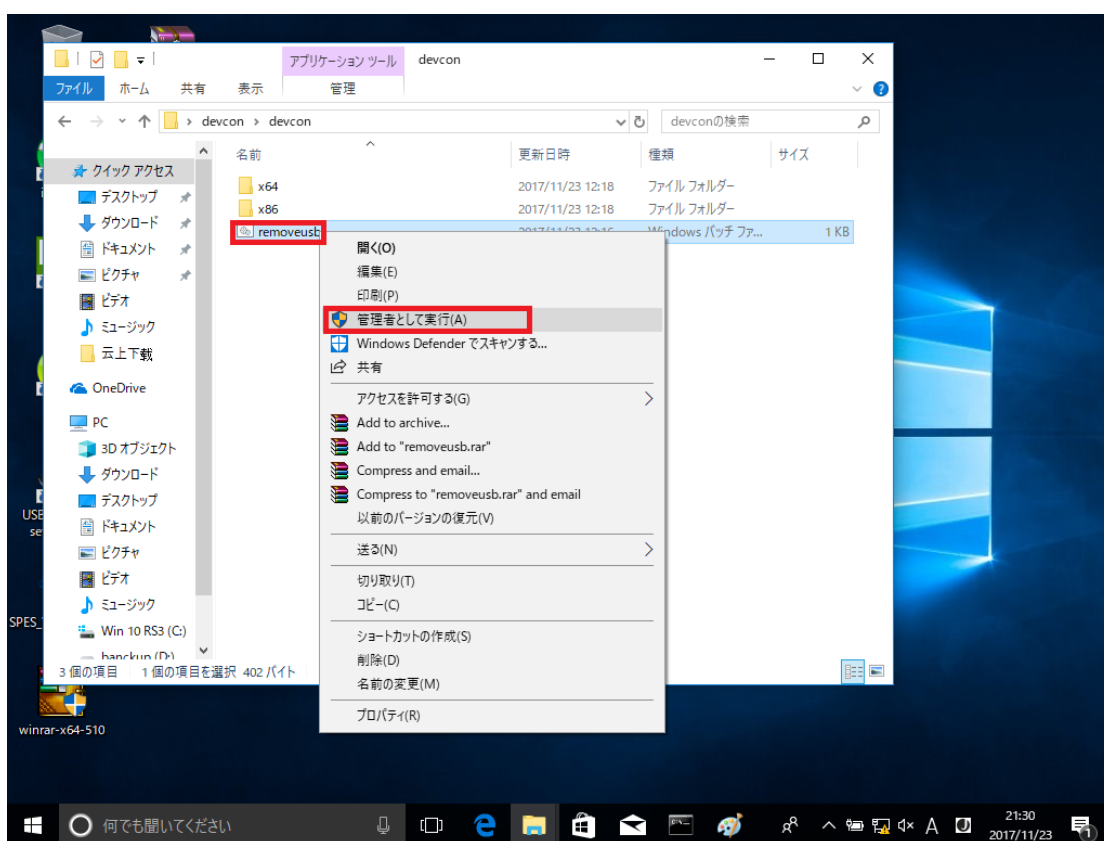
アプリケーション ツール devcon

ファイル ホーム 共有 表示 管理

devcon > devcon

devconの検索

クイック アクセス
デスクトップ
ダウンロード
ドキュメント
ピクチャ
ビデオ
ミュージック
云上下载
OneDrive
PC
3D オブジェクト
ダウンロード
デスクトップ
ドキュメント
ピクチャ
ビデオ
ミュージック
Win 10 RS3 (C:)
backup (D:)

| 名前 | 更新日時 | 種類 | サイズ |
|---|---|---|---|
| x64 | 2017/11/23 12:18 | ファイル フォルダー | |
| x86 | 2017/11/23 12:18 | ファイル フォルダー | |
| removeusb | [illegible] | Windows バッチ ファ... | 1 KB |

開く(O)
編集(E)
印刷(P)
管理者として実行(A)
Windows Defender でスキャンする...
共有
アクセスを許可する(G)
Add to archive...
Add to "removeusb.rar"
Compress and email...
Compress to "removeusb.rar" and email
以前のバージョンの復元(V)
送る(N)
切り取り(T)
コピー(C)
ショートカットの作成(S)
削除(D)
名前の変更(M)
プロパティ(R)

3 個の項目 1 個の項目を選択 402 バイト

USB se
SPES_
winrar-x64-510

何でも聞いてください

21:30
2017/11/23